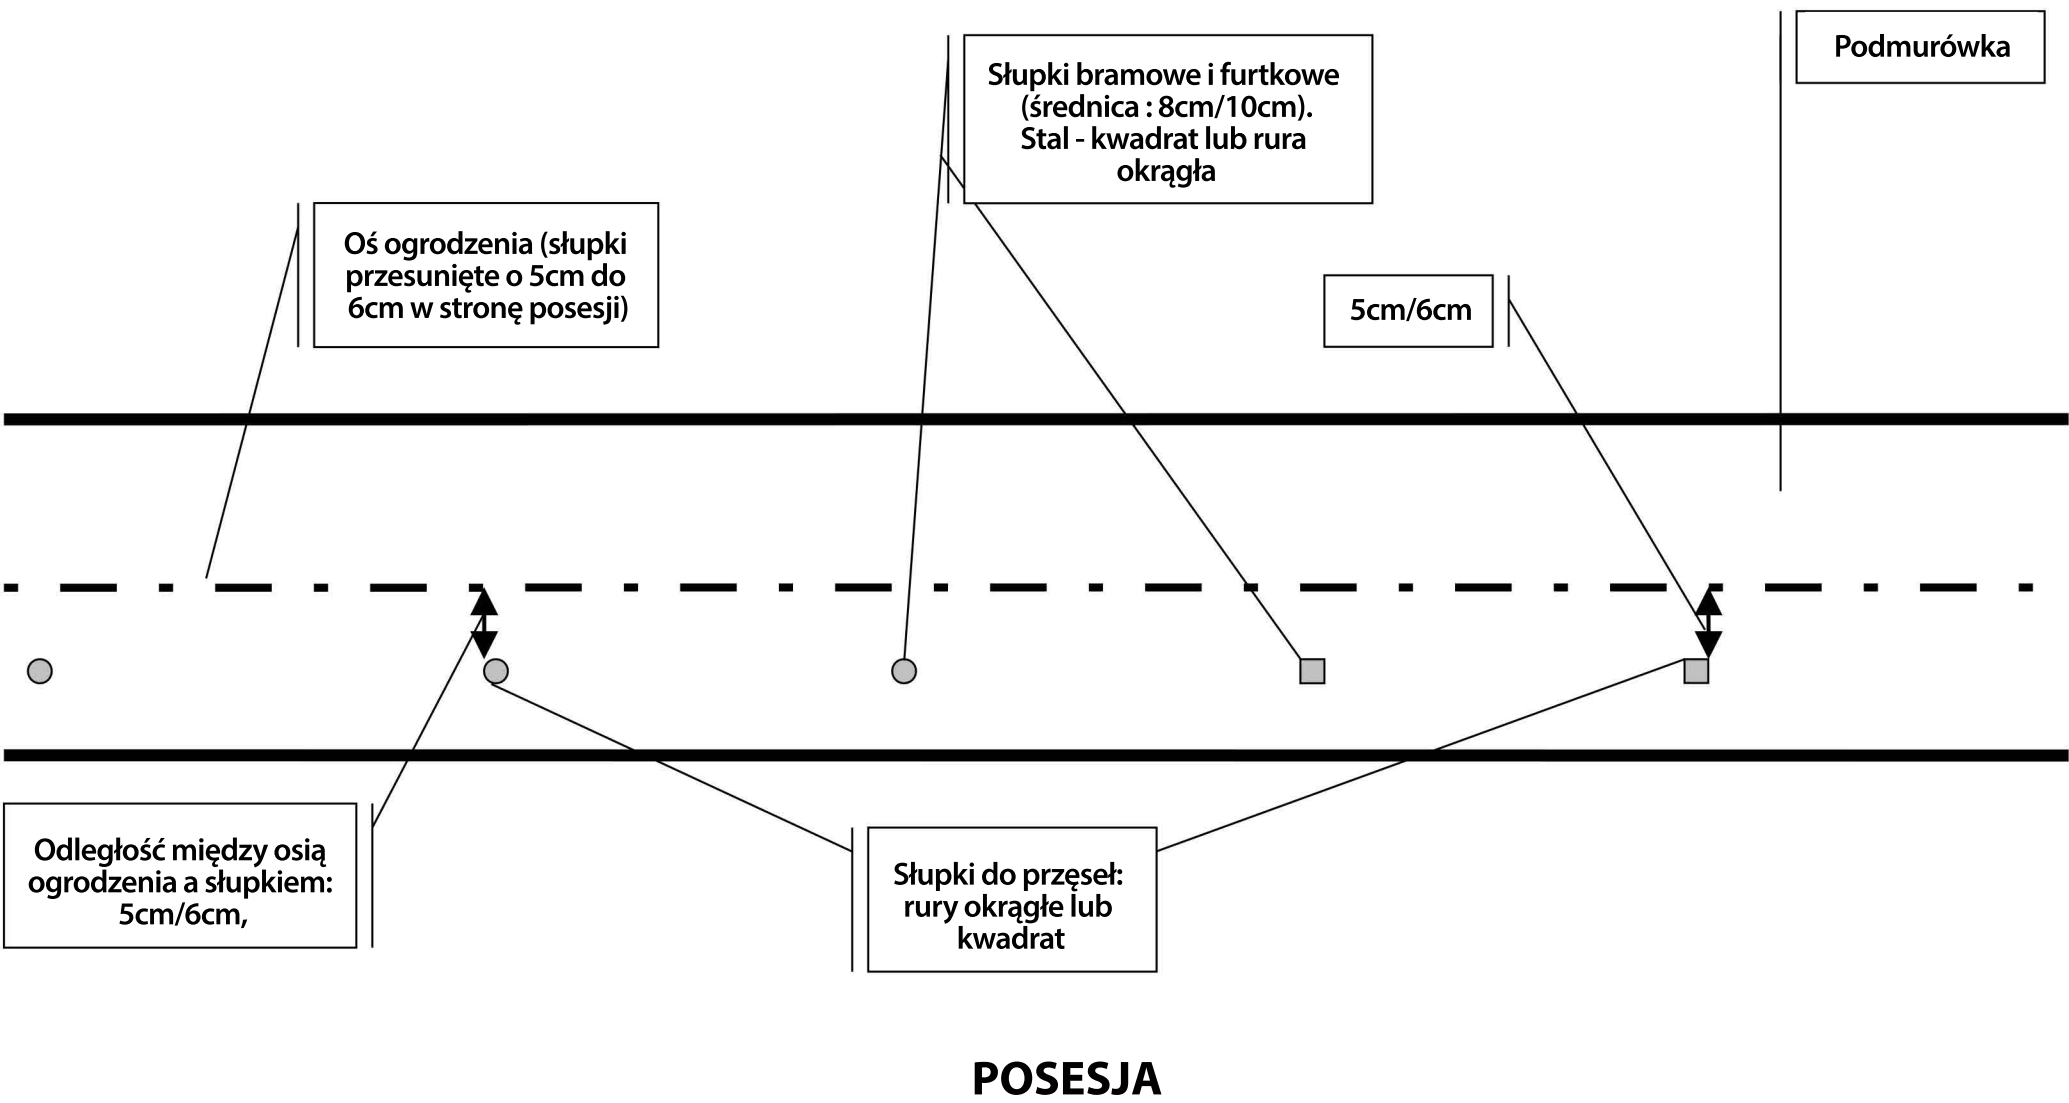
Podmurówka

Słupki bramowe i furtkowe (średnica : 8cm/10cm). Stal - kwadrat lub rura okrągła

Oś ogrodzenia (słupki przesunięte o 5cm do 6cm w stronę posesji)

5cm/6cm

Odległość między osią ogrodzenia a słupkiem: 5cm/6cm,

Słupki do przęseł: rury okrągłe lub kwadrat

POSESJA